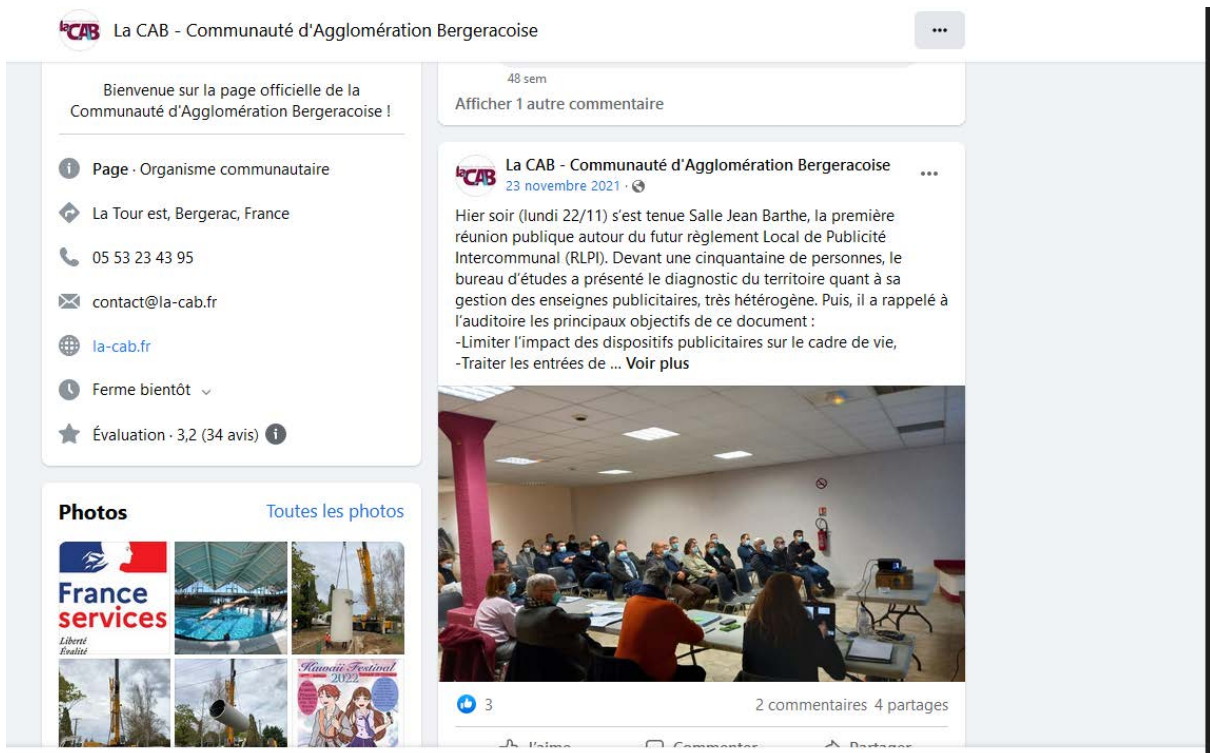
laCAB La CAB - Communauté d'Agglomération Bergeracoise

...

Bienvenue sur la page officielle de la Communauté d'Agglomération Bergeracoise !

Page · Organisme communautaire

La Tour est, Bergerac, France

05 53 23 43 95

contact@la-cab.fr

la-cab.fr

Ferme bientôt

Évaluation · 3,2 (34 avis)

Photos

Toutes les photos

France services

Liberté Égalité

Kawaii Festival 2022

48 sem

Afficher 1 autre commentaire

laCAB La CAB - Communauté d'Agglomération Bergeracoise

23 novembre 2021 ·

...

Hier soir (lundi 22/11) s'est tenue Salle Jean Barthe, la première réunion publique autour du futur règlement Local de Publicité Intercommunal (RLPI). Devant une cinquantaine de personnes, le bureau d'études a présenté le diagnostic du territoire quant à sa gestion des enseignes publicitaires, très hétérogène. Puis, il a rappelé à l'auditoire les principaux objectifs de ce document :
-Limiter l'impact des dispositifs publicitaires sur le cadre de vie,
-Traiter les entrées de ... Voir plus

3

2 commentaires 4 partages

J'aime

Commenter

Partager